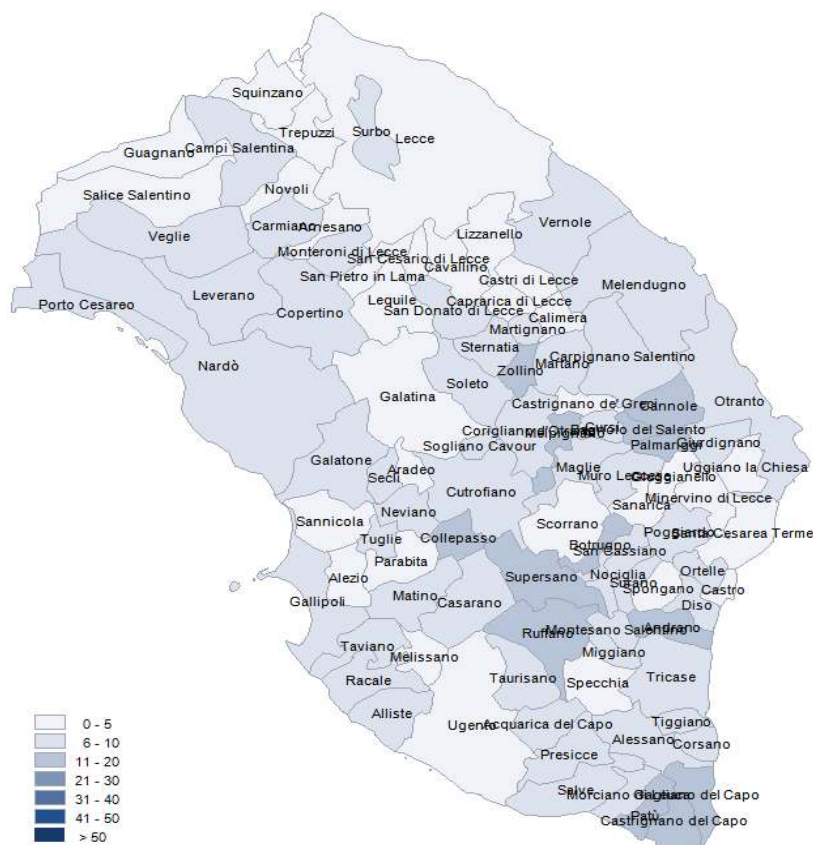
Squinzano
Trepuzzi
Surbo
Lecce
Guagnano
Campi Salentina
Novoli
Salice Salentino
Carmiano
Arnesano
Vernole
Veglie
Lizzanello
Monteroni di Lecce
San Cesario di Lecce
Cavallino
San Pietro in Lama
Castri di Lecce
Melendugno
Porto Cesareo
Leverano
Copertino
Lequile
Caprarica di Lecce
San Donato di Lecce
Calimera
Martignano
Sternatia
Carpignano Salentino
Martano
Nardò
Zollino
Soleto
Galatina
Castrignano de' Greci
Cannole
Otranto
Corigliano d'Otranto
Melpignano
Bagnolo del Salento
Palmariggi
Giurdignano
Sogliano Cavour
Galatone
Aradeo
Maglie
Muro Leccese
Cursi
Giuggianello
Uggiano la Chiesa
Seclì
Cutrofiano
Sanarica
Minervino di Lecce
Neviano
Scorrano
Sannicola
Poggiardo
Santa Cesarea Terme
Tuglie
Collepasso
Botrugno
San Cassiano
Parabita
Ortelle
Alezio
Supersano
Nociglia
Surano
Spongano
Castro
Gallipoli
Matino
Casarano
Diso
Andrano
Ruffano
Montesano Salentino
Taviano
Melissano
Miggiano
Racale
Taurisano
Specchia
Tricase
Alliste
Ugento
Acquarica del Capo
Tiggiano
Alessano
Corsano
Presicce
Salve
Morciano di Leuca
Gagliano del Capo
Patù
Castrignano del Capo

0 - 5
6 - 10
11 - 20
21 - 30
31 - 40
41 - 50
> 50